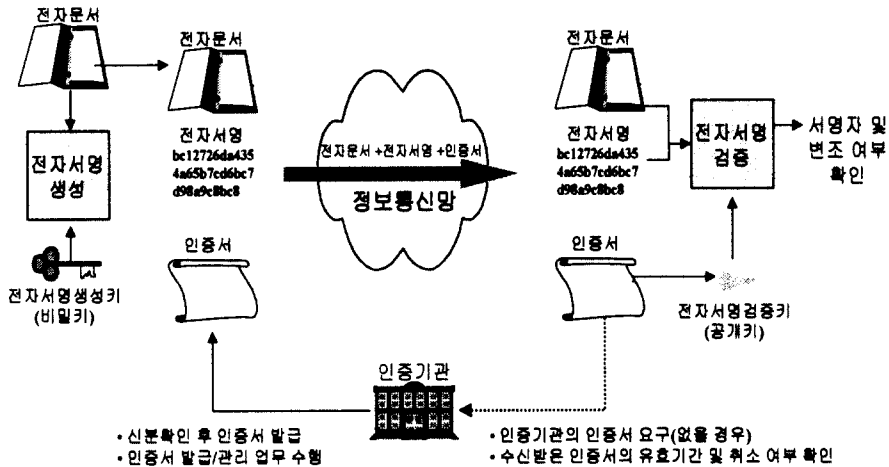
전자문서

전자문서

전자서명
bc12726da435
4a65b7cd6bc7
d98a9c8bc8

전자서명
생성

전자서명생성키
(비밀키)

인증서

전자문서 +전자서명 +인증서

정보통신망

전자문서

전자서명
bc12726da435
4a65b7cd6bc7
d98a9c8bc8

전자서명
검증

서명자 및
변조 여부
확인

인증서

전자서명검증키
(공개키)

인증기관

• 신분확인 후 인증서 발급
• 인증서 발급/관리 업무 수행

• 인증기관의 인증서 요구(없을 경우)
• 수신받은 인증서의 유효기간 및 취소 여부 확인